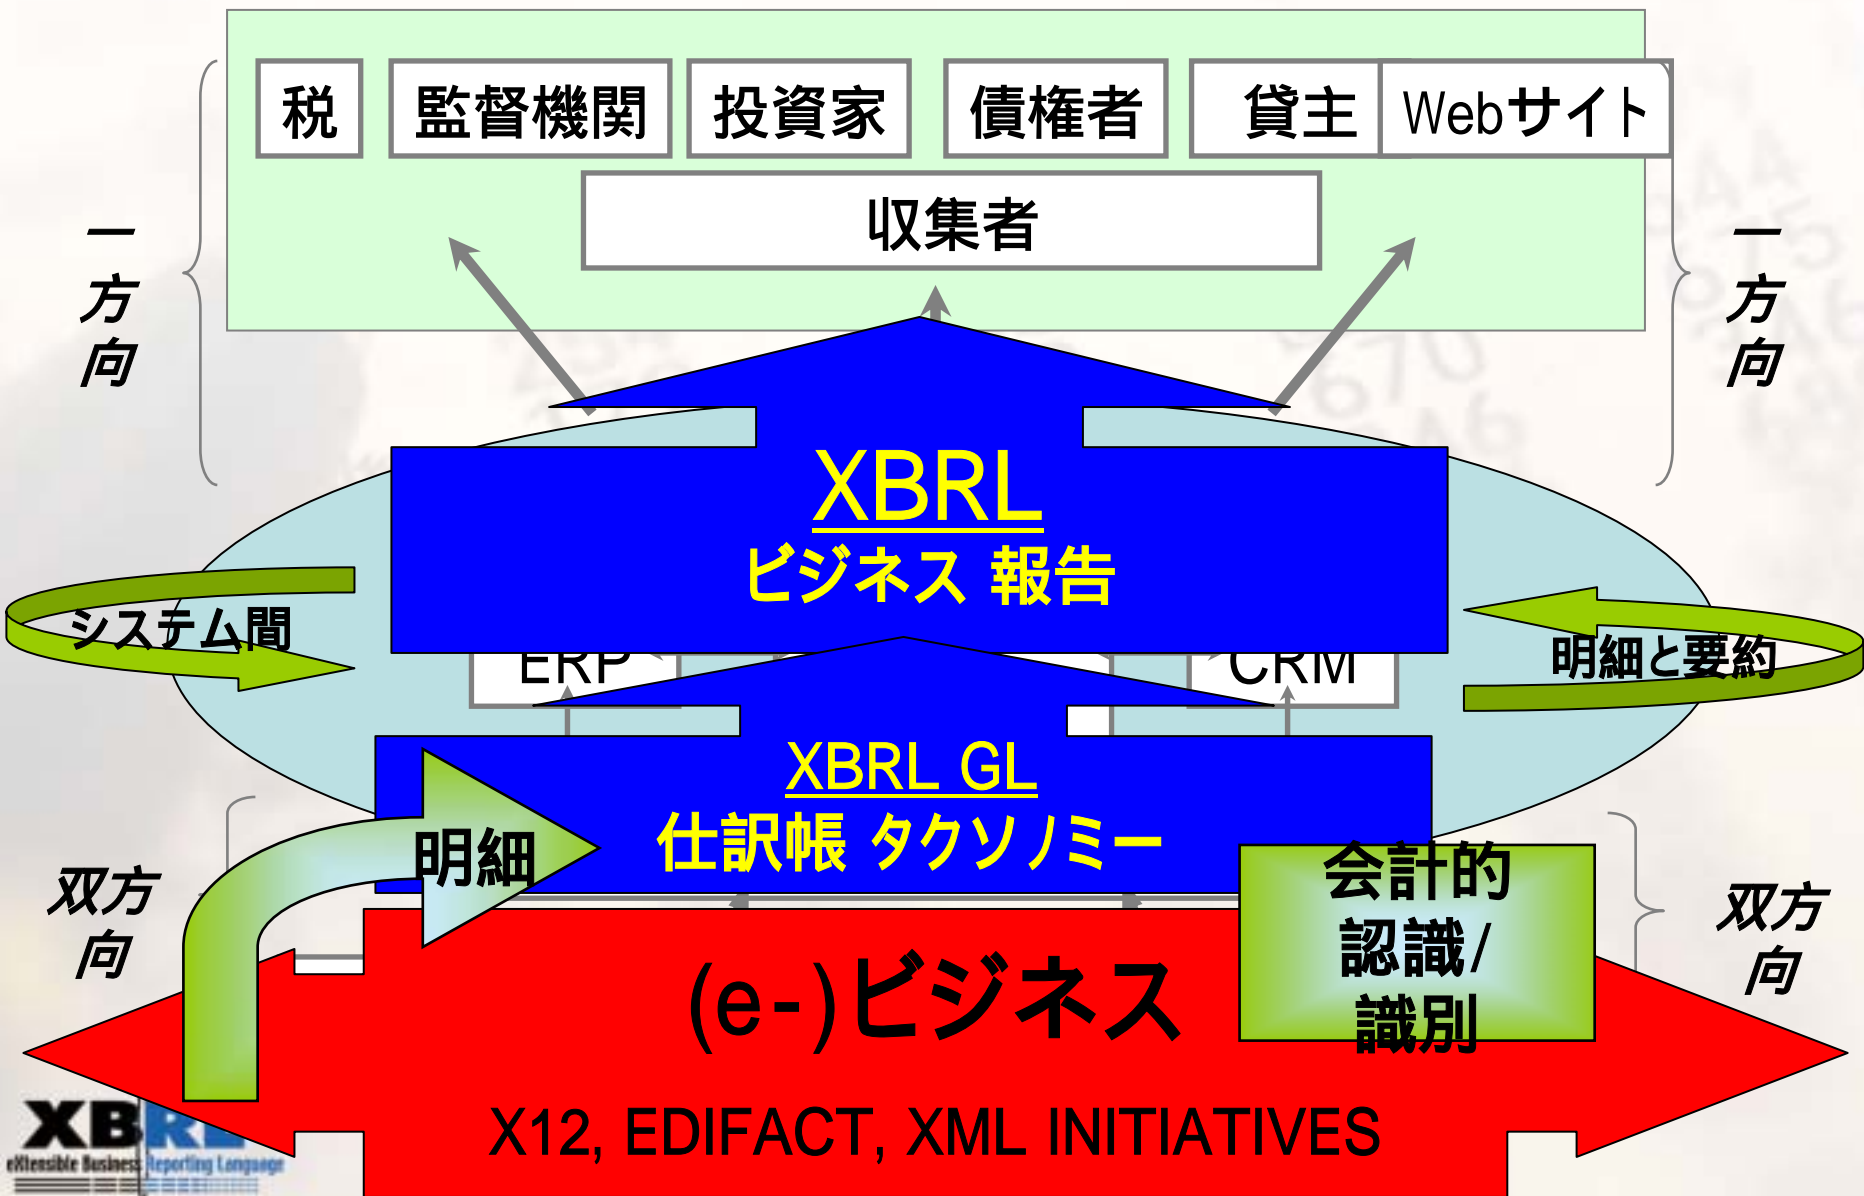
税

監督機関

投資家

債権者

貸主

Webサイト

収集者

一方向

一方向

XBRL
ビジネス 報告

システム間

明細と要約

ERP

CRM

XBRL GL
仕訳帳 タクソノミー

明細

会計的認識/識別

双方向

双方向

(e-)ビジネス

X12, EDIFACT, XML INITIATIVES

XBRL
eXtensible Business Reporting Language